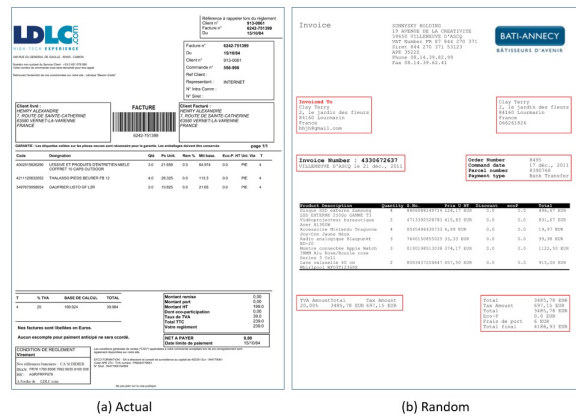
LDLC.com
HIGH-TECH EXPERIENCE

Référence à rappeler lors du règlement
Client n° 913-0061
Facture n° 6242-751399
Du 10/10/04

FACTURE

Facture n° 6242-751399
Du 10/10/04
Client n° 913-0061
Commande n° 386-966
Ref Client :
Représentant : INTERNET
N° Intra Comm :
N° Siret :

Client livré :
HENRY ALEXANDRE
7, ROUTE DE SAINTE-CATHERINE
63560 VERNET-LA-VARENNE
FRANCE

Client Facturé :
HENRY ALEXANDRE
7, ROUTE DE SAINTE-CATHERINE
63560 VERNET-LA-VARENNE
FRANCE

page 1/1

| Code | Désignation | Qté | Px Unit. | Rem % | Mnt base | Ecro-P. HT Unt. | Mnt | Tva |
|---|---|---|---|---|---|---|---|---|
| 4002001662936 | LESSIVE ET PRODUITS D'ENTRETIEN MIELE COFFRET 10 CAPS OUTDOOR | 3.0 | 21.659 | 0.0 | 64.976 | 0.0 | PIE | 4 |
| 4211129635550 | THALASSO PIEDS BEURER FB 12 | 4.0 | 28.325 | 0.0 | 113.3 | 0.0 | PIE | 4 |
| 3497670068934 | GAUFRIER LISTO GF L2N | 2.0 | 10.625 | 0.0 | 21.60 | 0.0 | PIE | 4 |

| T | % TVA | BASE DE CALCUL | TOTAL |
|---|---|---|---|
| 4 | 20 | 199.000 | 39.8 |

Montant remise 0,00
Montant port 0,00
Montant HT 199.0
Dont eco-participation 0,00
Taux de TVA 20,0
Total TTC 238.8
Votre règlement 0,00

Nos factures sont libellées en Euros.

Aucun escompte pour paiement anticipé ne sera accordé.

NET A PAYER 0,00
Date limite de paiement 10/10/04

CONDITION DE REGLEMENT
Virement

Invoice

SUNNYDRY HOLDING
19 AVENUE DE LA CREATIVITE
59650 VILLENEUVE D'ASCQ
VAT Number FR 85 846 278 371
Siret 844 278 371 53123
APE 3512Z
Phone 08.14.38.82.89
Fax 08.14.09.42.81

BATI-ANNECY
BÂTISSEURS D'AVENIR

Invoiced To
Clay Terry
2, le jardin des fleurs
84160 Lourmarin
France
hhjih@gmail.com

Clay Terry
2, le jardin des fleurs
84160 Lourmarin
France
068281826

Invoice Number : 4330672637
VILLENEUVE D'ASCQ le 01 dec., 2011

Order Number 8495
Command date 17 dec., 2011
Parcel number 4390768
Payment type Bank Transfer

| Product Description | Quantity | R.Ne | Price Ht | Discount | ecoP | Total |
|---|---|---|---|---|---|---|
| Coque 360 enterre samsung J20 EXTREME XIZOL GAMME T3 | 4 | 9800088169716 | 124,17 EUR | 0.0 | 0.0 | 496,67 EUR |
| Vidéoprojecteur Ultracourtes Acer S1380W | 1 | 4713392528781 | 415,83 EUR | 0.0 | 0.0 | 831,67 EUR |
| Accessoire Nintendo Dragonne Joy-Con Jaune Néon | 4 | 0045496430733 | 4,99 EUR | 0.0 | 0.0 | 19,97 EUR |
| Radio analogique Blaupunkt BD-50 | 4 | 7640150055025 | 95,33 EUR | 0.0 | 0.0 | 99,98 EUR |
| Montre connectée Apple Watch 38MM Alu Rose/Boucle rose Series 3 Cell | 2 | 0190198511038 | 356,17 EUR | 0.0 | 0.0 | 1122,50 EUR |
| Cave Vitaelli 60 ou 85pl/pool WFC731184W | 2 | 8003437034447 | 407,50 EUR | 0.0 | 0.0 | 415,00 EUR |

TVA Amount Total Tax Amount
20,00% 3485,78 EUR 697,16 EUR

Total 3485,78 EUR
Tax Amount 697,15 EUR
Total 3485,78 EUR
Eco-P 0,0 EUR
Paid to post 6 EUR
Total final 4188,93 EUR

(a) Actual

(b) Random